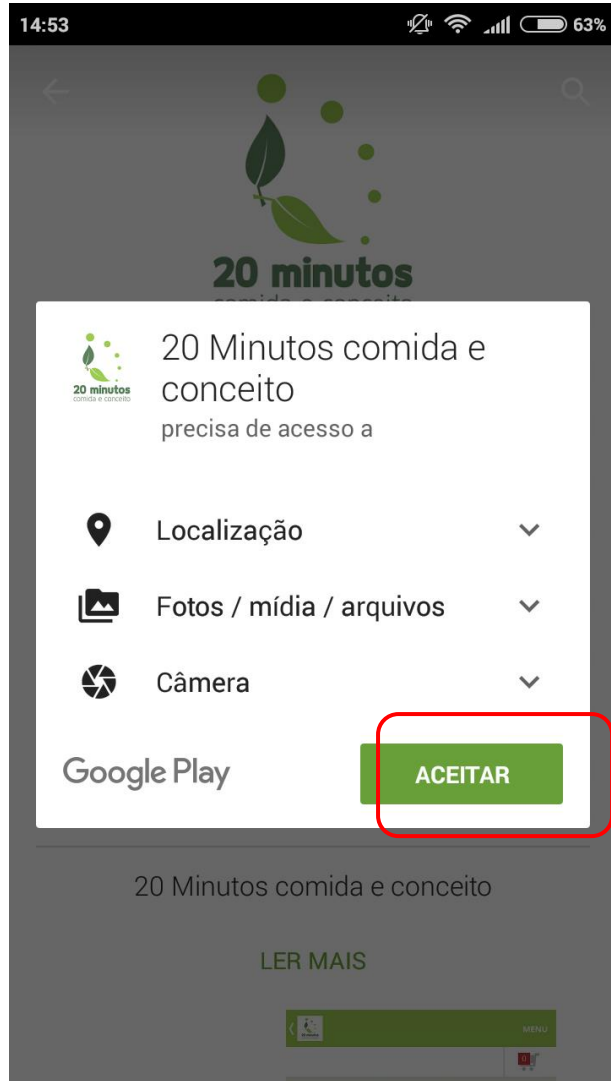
14:53 63%

20 minutos
comida e conceito

20 minutos
comida e conceito

20 Minutos comida e conceito
precisa de acesso a

Localização

Fotos / mídia / arquivos

Câmera

Google Play

ACEITAR

20 Minutos comida e conceito

LER MAIS

MENU